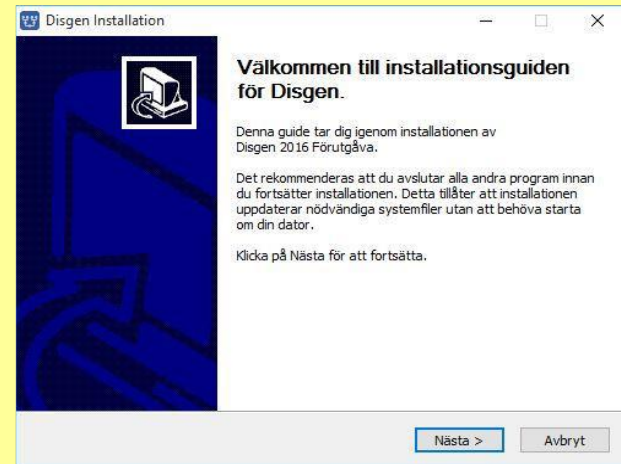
Disgen Installation

Välkommen till installationsguiden för Disgen.

Denna guide tar dig igenom installationen av Disgen 2016 Förutgåva.

Det rekommenderas att du avslutar alla andra program innan du fortsätter installationen. Detta tillåter att installationen uppdaterar nödvändiga systemfiler utan att behöva starta om din dator.

Klicka på Nästa för att fortsätta.

Nästa >
Avbryt